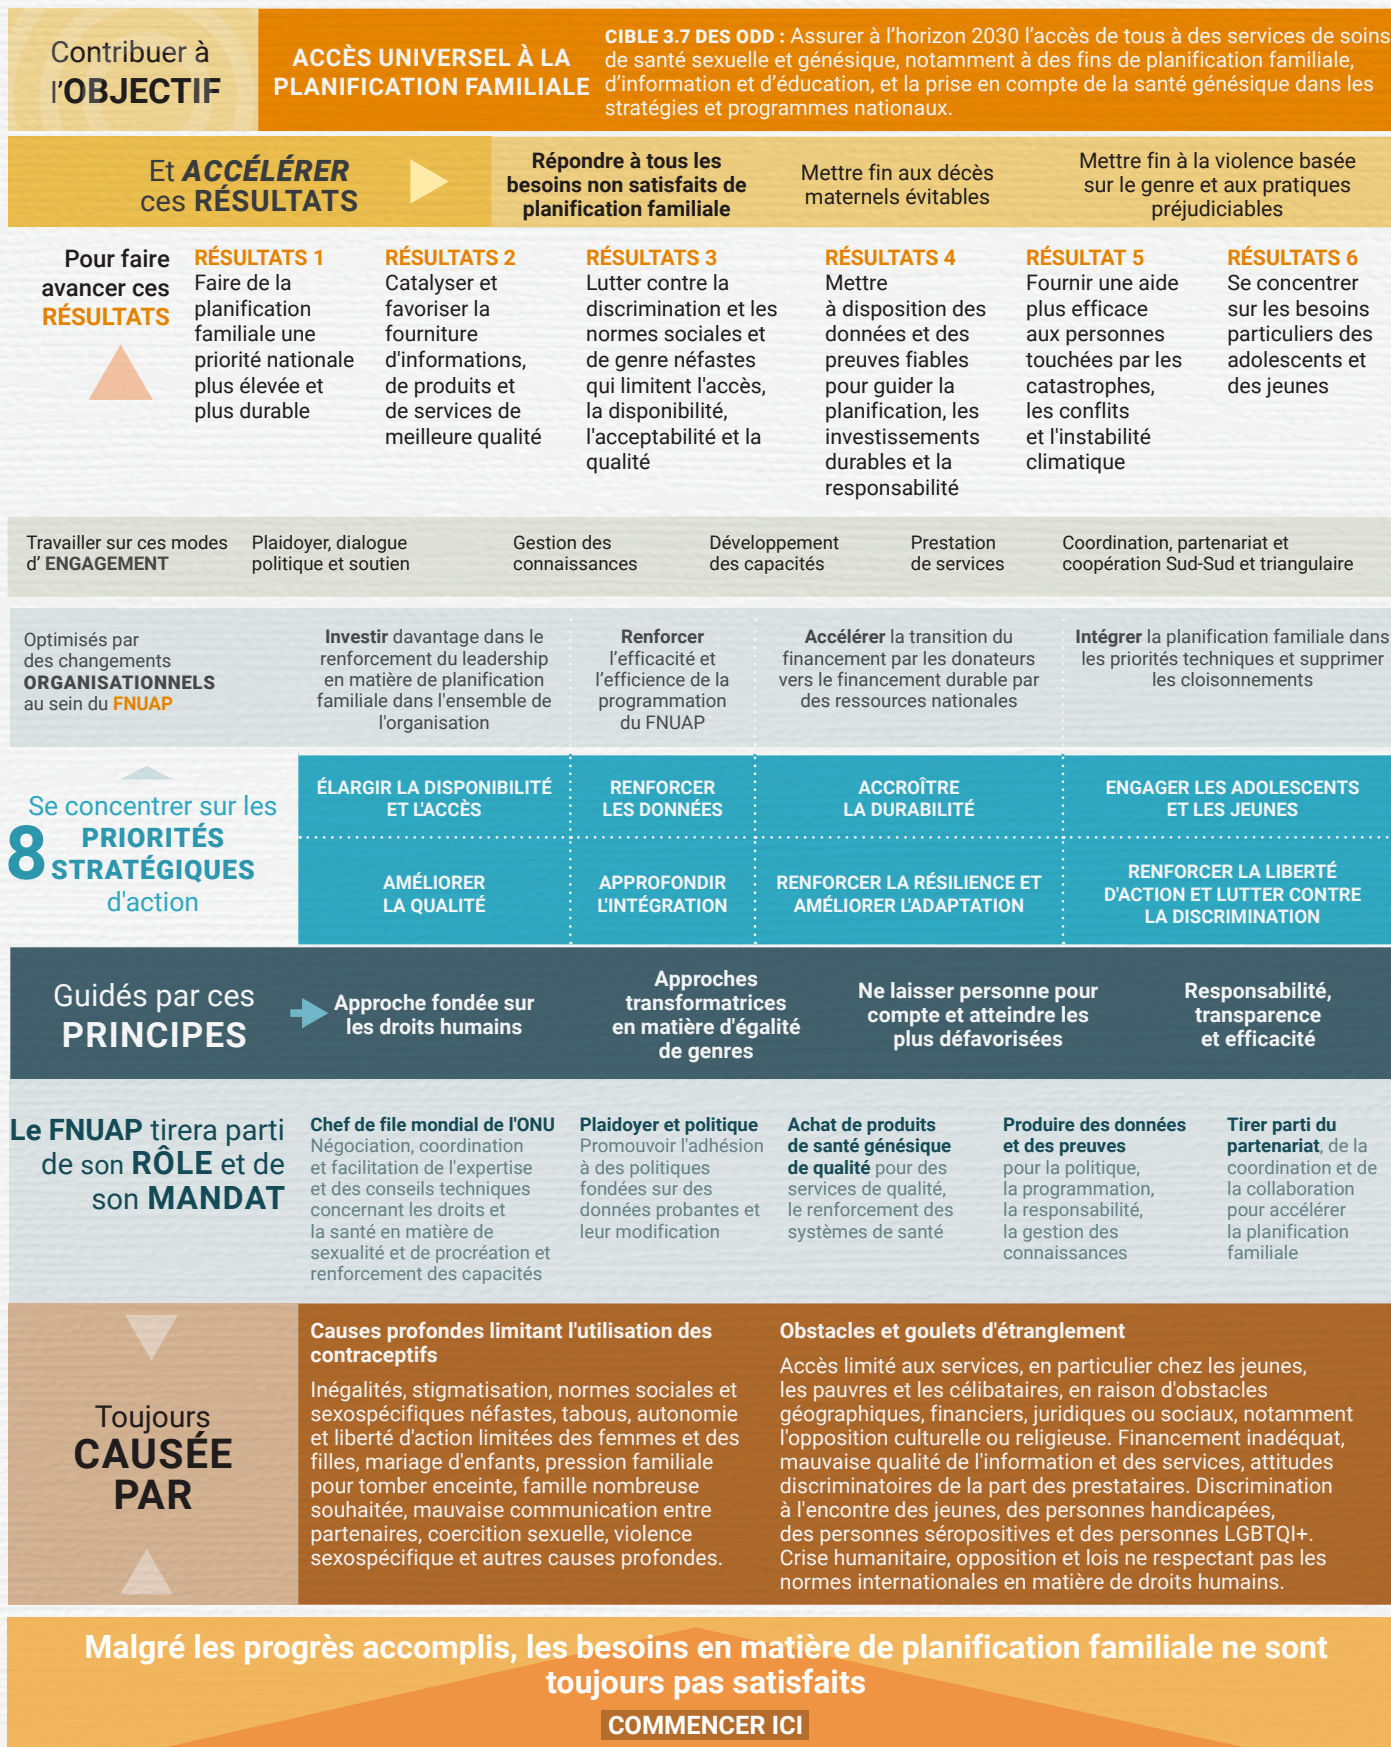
Contribuer à l'OBJECTIF

ACCÈS UNIVERSEL À LA PLANIFICATION FAMILIALE

CIBLE 3.7 DES ODD : Assurer à l'horizon 2030 l'accès de tous à des services de soins de santé sexuelle et génésique, notamment à des fins de planification familiale, d'information et d'éducation, et la prise en compte de la santé génésique dans les stratégies et programmes nationaux.

Et ACCÉLÉRER ces RÉSULTATS

Répondre à tous les besoins non satisfaits de planification familiale

Mettre fin aux décès maternels évitables

Mettre fin à la violence basée sur le genre et aux pratiques préjudiciables

Pour faire avancer ces RÉSULTATS

RÉSULTATS 1
Faire de la planification familiale une priorité nationale plus élevée et plus durable

RÉSULTATS 2
Catalyser et favoriser la fourniture d'informations, de produits et de services de meilleure qualité

RÉSULTATS 3
Lutter contre la discrimination et les normes sociales et de genre néfastes qui limitent l'accès, la disponibilité, l'acceptabilité et la qualité

RÉSULTATS 4
Mettre à disposition des données et des preuves fiables pour guider la planification, les investissements durables et la responsabilité

RÉSULTAT 5
Fournir une aide plus efficace aux personnes touchées par les catastrophes, les conflits et l'instabilité climatique

RÉSULTATS 6
Se concentrer sur les besoins particuliers des adolescents et des jeunes

Travailler sur ces modes d' ENGAGEMENT

Plaidoyer, dialogue politique et soutien

Gestion des connaissances

Développement des capacités

Prestation de services

Coordination, partenariat et coopération Sud-Sud et triangulaire

Optimisés par des changements ORGANISATIONNELS au sein du FNUAP

Investir davantage dans le renforcement du leadership en matière de planification familiale dans l'ensemble de l'organisation

Renforcer l'efficacité et l'efficience de la programmation du FNUAP

Accélérer la transition du financement par les donateurs vers le financement durable par des ressources nationales

Intégrer la planification familiale dans les priorités techniques et supprimer les cloisonnements

Se concentrer sur les 8 PRIORITÉS STRATÉGIQUES d'action

ÉLARGIR LA DISPONIBILITÉ ET L'ACCÈS

RENFORCER LES DONNÉES

ACCROÎTRE LA DURABILITÉ

ENGAGER LES ADOLESCENTS ET LES JEUNES

AMÉLIORER LA QUALITÉ

APPROFONDIR L'INTÉGRATION

RENFORCER LA RÉSILIENCE ET AMÉLIORER L'ADAPTATION

RENFORCER LA LIBERTÉ D'ACTION ET LUTTER CONTRE LA DISCRIMINATION

Guidés par ces PRINCIPES

Approche fondée sur les droits humains

Approches transformatrices en matière d'égalité de genres

Ne laisser personne pour compte et atteindre les plus défavorisées

Responsabilité, transparence et efficacité

Le FNUAP tirera parti de son RÔLE et de son MANDAT

Chef de file mondial de l'ONU Négociation, coordination et facilitation de l'expertise et des conseils techniques concernant les droits et la santé en matière de sexualité et de procréation et renforcement des capacités

Plaidoyer et politique Promouvoir l'adhésion à des politiques fondées sur des données probantes et leur modification

Achat de produits de santé génésique de qualité pour des services de qualité, le renforcement des systèmes de santé

Produire des données et des preuves pour la politique, la programmation, la responsabilité, la gestion des connaissances

Tirer parti du partenariat, de la coordination et de la collaboration pour accélérer la planification familiale

Toujours CAUSÉE PAR

Causes profondes limitant l'utilisation des contraceptifs
Inégalités, stigmatisation, normes sociales et sexospécifiques néfastes, tabous, autonomie et liberté d'action limitées des femmes et des filles, mariage d'enfants, pression familiale pour tomber enceinte, famille nombreuse souhaitée, mauvaise communication entre partenaires, coercition sexuelle, violence sexospécifique et autres causes profondes.

Obstacles et goulets d'étranglement
Accès limité aux services, en particulier chez les jeunes, les pauvres et les célibataires, en raison d'obstacles géographiques, financiers, juridiques ou sociaux, notamment l'opposition culturelle ou religieuse. Financement inadéquat, mauvaise qualité de l'information et des services, attitudes discriminatoires de la part des prestataires. Discrimination à l'encontre des jeunes, des personnes handicapées, des personnes séropositives et des personnes LGBTQI+. Crise humanitaire, opposition et lois ne respectant pas les normes internationales en matière de droits humains.

Malgré les progrès accomplis, les besoins en matière de planification familiale ne sont toujours pas satisfaits

COMMENCER ICI